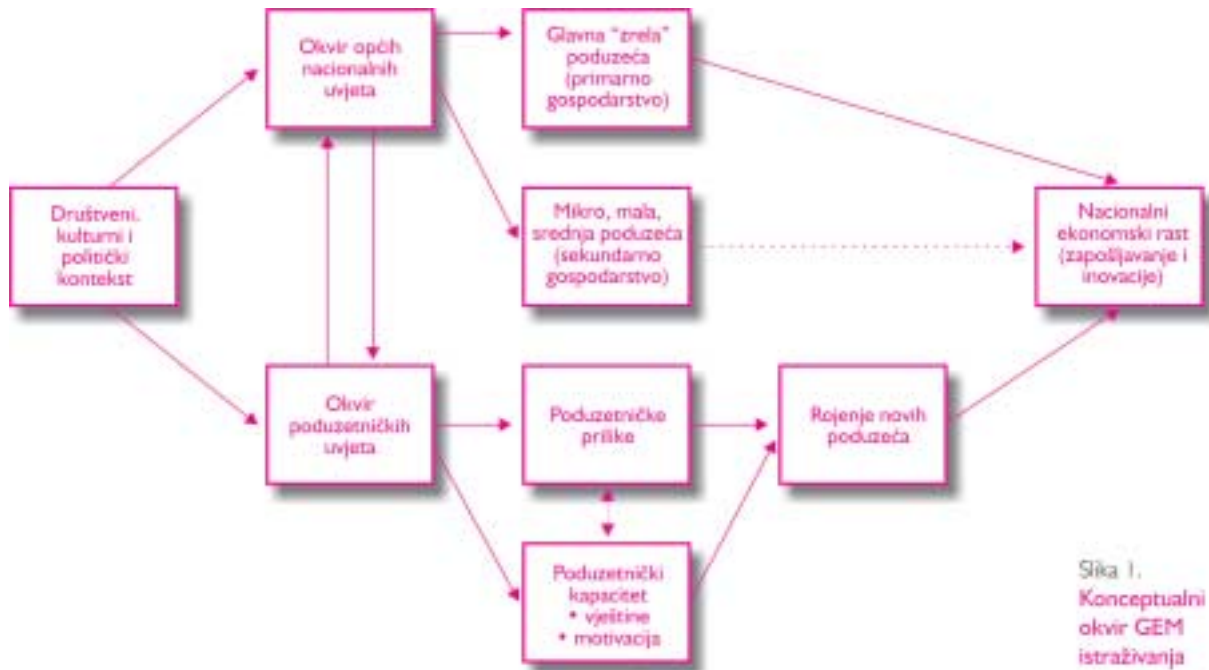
Društveni, kulturni i politički kontekst

Okvir općih nacionalnih uvjeta

Glavna "zrela" poduzeća (primarno gospodarstvo)

Mikro, mala, srednja poduzeća (sekundarno gospodarstvo)

Nacionalni ekonomski rast (zapošljavanje i inovacije)

Okvir poduzetničkih uvjeta

Poduzetničke prilike

Rojenje novih poduzeća

Poduzetnički kapacitet
• vještine
• motivacija

Slika 1.
Konceptualni okvir GEM istraživanja